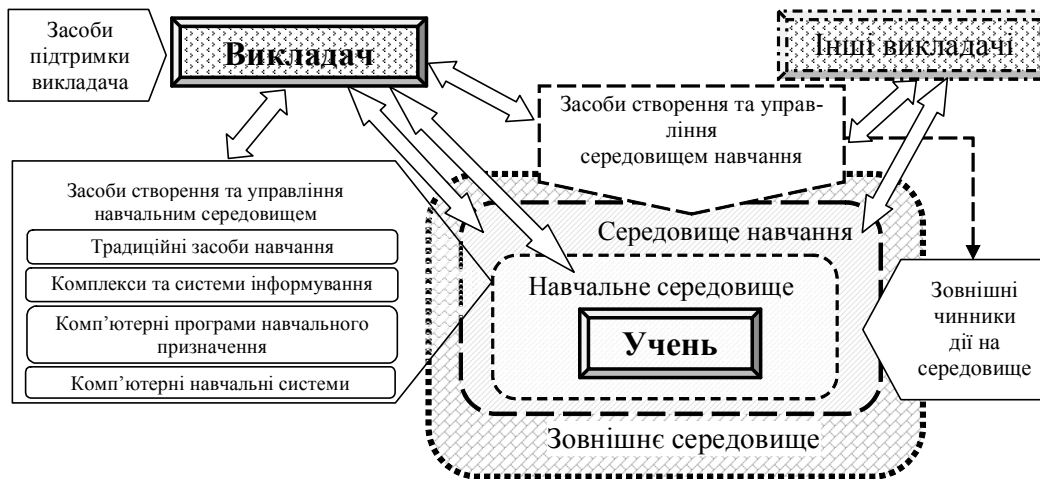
Засоби підтримки викладача

Викладач

Інші викладачі

Засоби створення та управління середовищем навчання

Засоби створення та управління навчальним середовищем

Традиційні засоби навчання

Комплекси та системи інформування

Комп'ютерні програми навчального призначення

Комп'ютерні навчальні системи

Середовище навчання

Навчальне середовище

Учень

Зовнішні чинники дії на середовище

Зовнішнє середовище